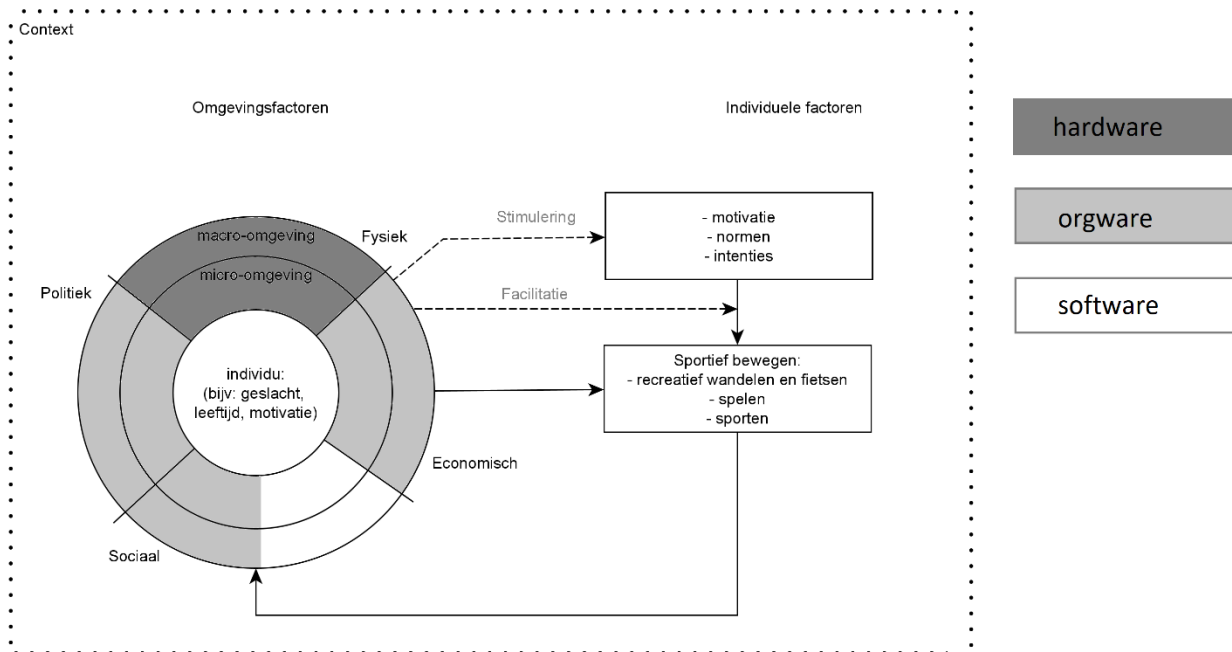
Context

Omgevingsfactoren

Individuele factoren

hardware

orgware

software

macro-omgeving

micro-omgeving

Fysiek

Politiek

Stimulering

- motivatie
- normen
- intenties

Facilitatie

individu:
(bijv: geslacht, leeftijd, motivatie)

Sportief bewegen:
- recreatief wandelen en fietsen
- spelen
- sporten

Economisch

Sociaal